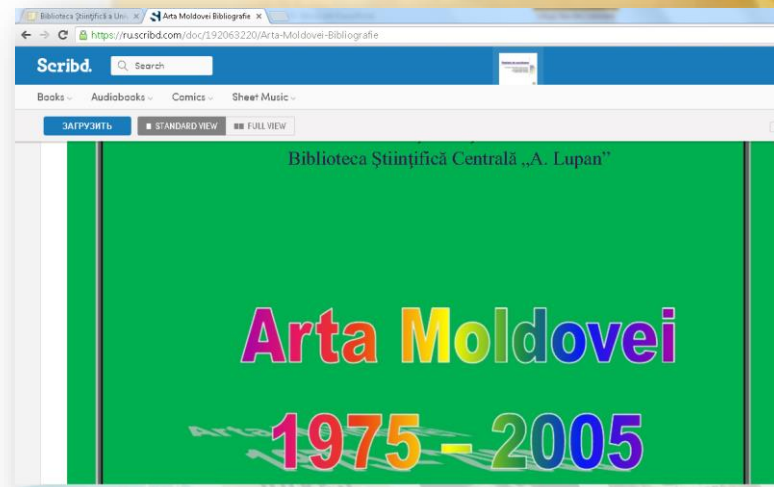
Biblioteca Științifică a Uni ×
Arta Moldovei Bibliografie ×
https://ru.scribd.com/doc/192063220/Arta-Moldovei-Bibliografie
Scribd.
Search
Books
Audiobooks
Comics
Sheet Music
ЗАГРУЗИТЬ
STANDARD VIEW
FULL VIEW

Biblioteca Științifică Centrală „A. Lupan"

Arta Moldovei

1975 - 2005